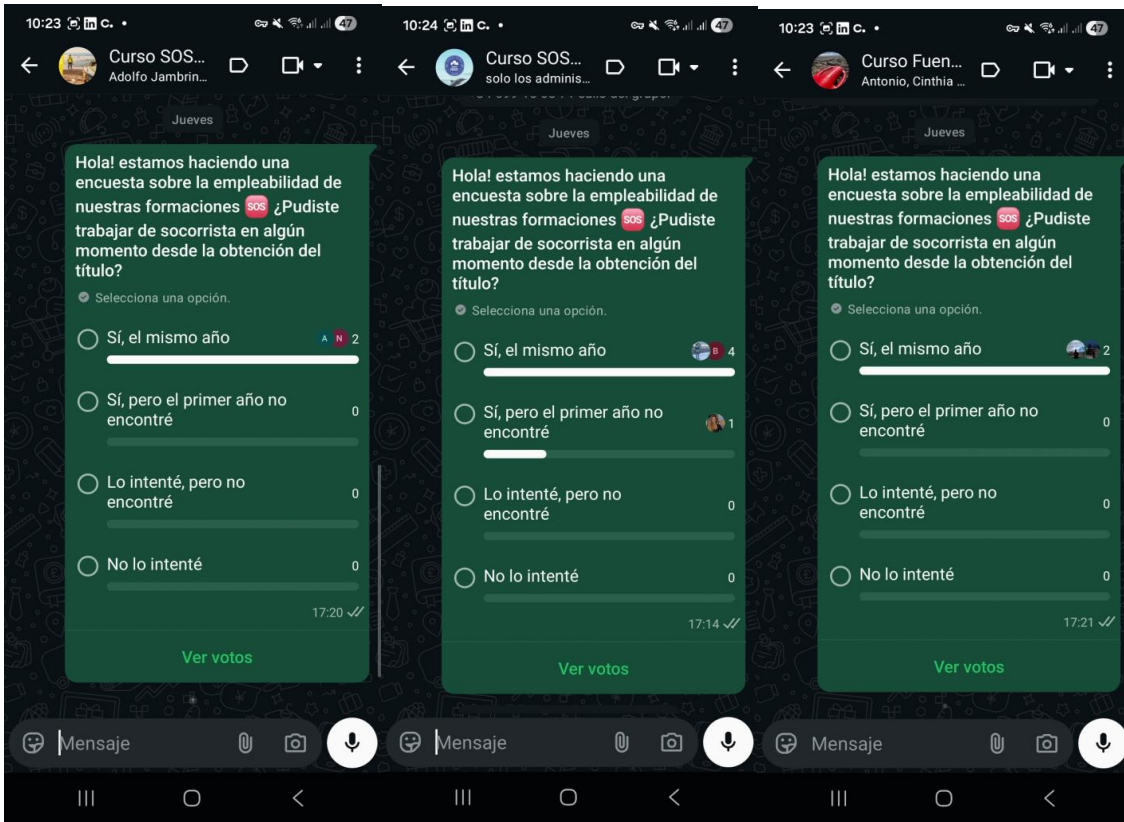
10:23 C. • 47

Curso SOS...
Adolfo Jambrin...

Jueves

Hola! estamos haciendo una encuesta sobre la empleabilidad de nuestras formaciones SOS ¿Pudiste trabajar de socorrista en algún momento desde la obtención del título?

Selecciona una opción.

Sí, el mismo año A N 2

Sí, pero el primer año no encontré 0

Lo intenté, pero no encontré 0

No lo intenté 0

17:20

Ver votos

Mensaje

10:24 C. • 47

Curso SOS...
solo los adminis...

Jueves

Hola! estamos haciendo una encuesta sobre la empleabilidad de nuestras formaciones SOS ¿Pudiste trabajar de socorrista en algún momento desde la obtención del título?

Selecciona una opción.

Sí, el mismo año B 4

Sí, pero el primer año no encontré 1

Lo intenté, pero no encontré 0

No lo intenté 0

17:14

Ver votos

Mensaje

10:23 C. • 47

Curso Fuen...
Antonio, Cinthia ...

Jueves

Hola! estamos haciendo una encuesta sobre la empleabilidad de nuestras formaciones SOS ¿Pudiste trabajar de socorrista en algún momento desde la obtención del título?

Selecciona una opción.

Sí, el mismo año 2

Sí, pero el primer año no encontré 0

Lo intenté, pero no encontré 0

No lo intenté 0

17:21

Ver votos

Mensaje